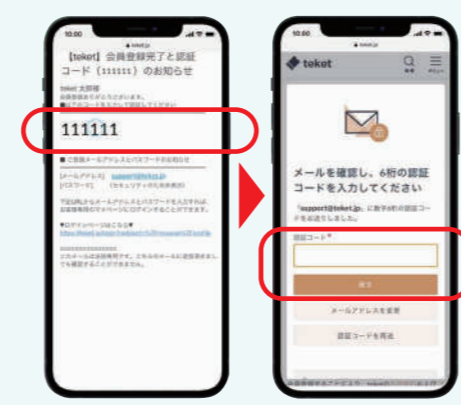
10:00
teket.jp
【teket】会員登録完了と認証コード（111111）のお知らせ
teket 太郎様
111111
■ご登録メールアドレスとパスワード
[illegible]

10:00
teket
メールを確認し、6桁の認証コードを入力してください
「support@teket.jp」にお送りした6桁の認証コードを送信しました。
認証コード*
完了
メールアドレスを変更
認証コードを再送